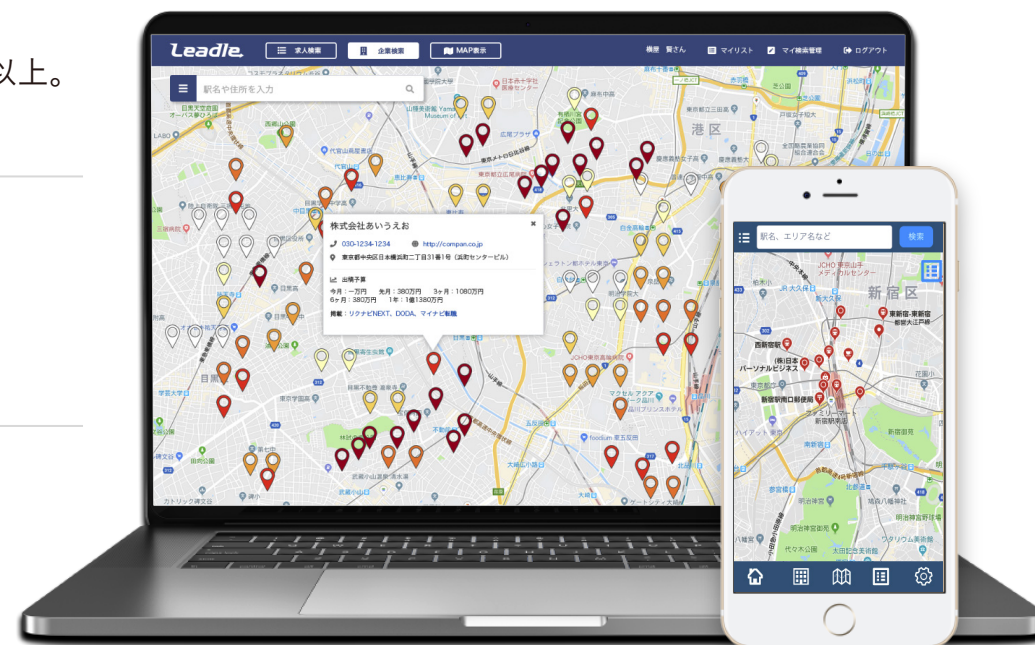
以上。

Leadle

求人検索

企業検索

MAP表示

榛原 賢さん

マイリスト

マイ検索管理

ログアウト

駅名や住所を入力

港区

株式会社あいうえお

030-1234-1234

http://compan.co.jp

東京都中央区日本橋浜町二丁目31番1号（浜町センタービル）

出稿予算

今月：一万円　先月：380万円　3ヶ月：1080万円

6ヶ月：380万円　1年：1億1380万円

掲載：リクナビNEXT、DODA、マイナビ転職

駅名、エリア名など

検索

新宿区

東新宿-東新宿

西新宿駅

(株)日本パーソナルビジネス

新宿駅南口郵便局